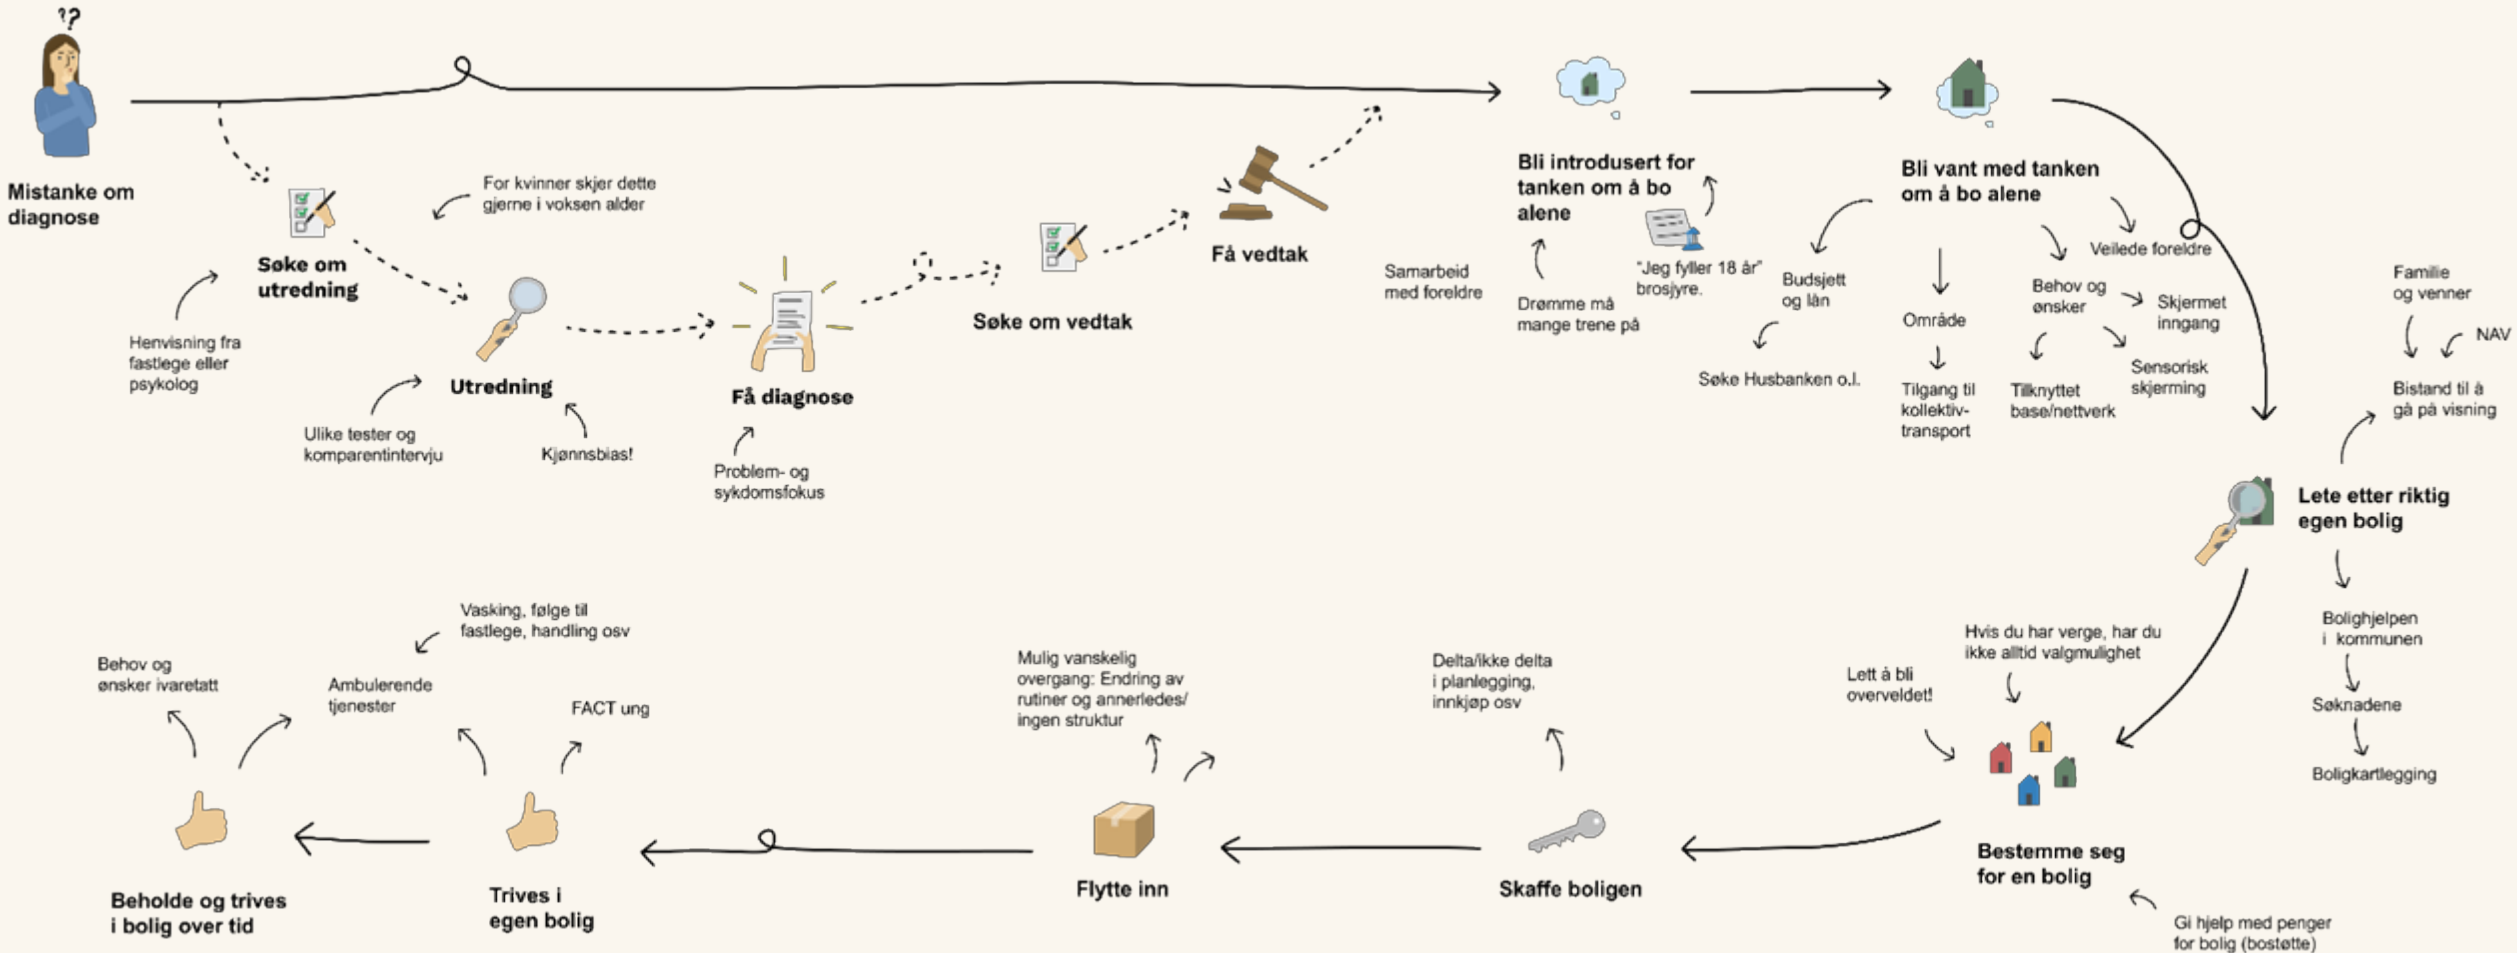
?!?

Mistanke om diagnose

Søke om utredning

For kvinner skjer dette gjerne i voksen alder

Henvisning fra fastlege eller psykolog

Utredning

Ulike tester og komparentintervju

Kjønnsbias!

Få diagnose

Problem- og sykdomsfokus

Søke om vedtak

Få vedtak

Samarbeid med foreldre

Bli introdusert for tanken om å bo alene

Drømme må mange trene på

"Jeg fyller 18 år" brosjyre.

Bli vant med tanken om å bo alene

Budsjett og lån

Søke Husbanken o.l.

Område

Tilgang til kollektiv-transport

Behov og ønsker

Tilknyttet base/nettverk

Sensorisk skjerming

Skjermet inngang

Veilede foreldre

Familie og venner

NAV

Bistand til å gå på visning

Lete etter riktig egen bolig

Bolighjelpen i kommunen

Søknadene

Boligkartlegging

Hvis du har verge, har du ikke alltid valgmulighet

Lett å bli overveldet!

Bestemme seg for en bolig

Gi hjelp med penger for bolig (bostøtte)

Delta/ikke delta i planlegging, innkjøp osv

Skaffe boligen

Mulig vanskelig overgang: Endring av rutiner og annerledes/ ingen struktur

Flytte inn

Vasking, følge til fastlege, handling osv

Ambulerende tjenester

FACT ung

Trives i egen bolig

Behov og ønsker ivaretatt

Beholde og trives i bolig over tid